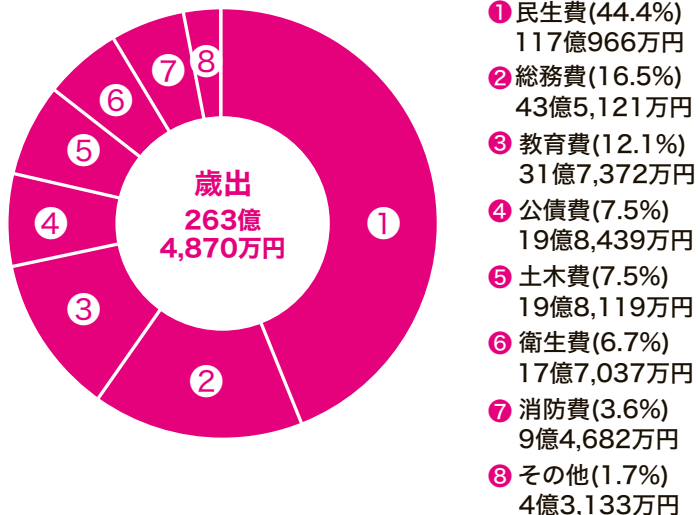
歳出
263億
4,870万円

①
②
③
④
⑤
⑥
⑦
⑧

❶ 民生費(44.4%) 117億966万円
❷ 総務費(16.5%) 43億5,121万円
❸ 教育費(12.1%) 31億7,372万円
❹ 公債費(7.5%) 19億8,439万円
❺ 土木費(7.5%) 19億8,119万円
❻ 衛生費(6.7%) 17億7,037万円
❼ 消防費(3.6%) 9億4,682万円
❽ その他(1.7%) 4億3,133万円